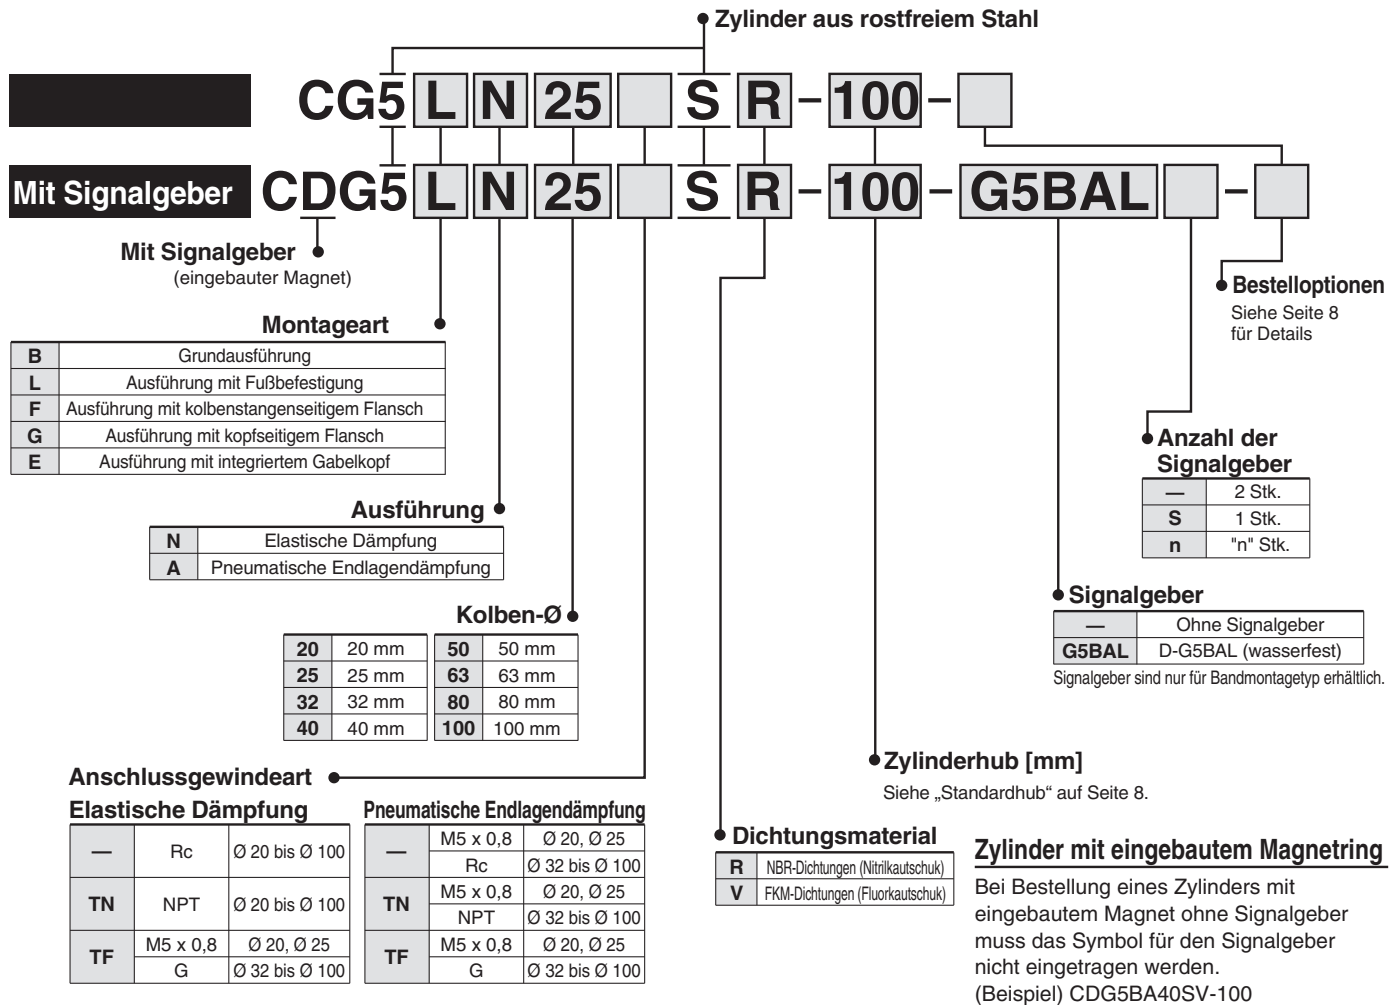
Zylinder aus rostfreiem Stahl

CG5 L N 25 S R – 100 –

Mit Signalgeber CDG5 L N 25 S R – 100 – G5BAL –

Mit Signalgeber
(eingebauter Magnet)

Montageart

| B | Grundausführung |
|---|---|
| L | Ausführung mit Fußbefestigung |
| F | Ausführung mit kolbenstangenseitigem Flansch |
| G | Ausführung mit kopfseitigem Flansch |
| E | Ausführung mit integriertem Gabelkopf |

Ausführung

| N | Elastische Dämpfung |
|---|---|
| A | Pneumatische Endlagendämpfung |

Kolben-Ø

| 20 | 20 mm | 50 | 50 mm |
|---|---|---|---|
| 25 | 25 mm | 63 | 63 mm |
| 32 | 32 mm | 80 | 80 mm |
| 40 | 40 mm | 100 | 100 mm |

Anschlussgewindeart

Elastische Dämpfung

| — | Rc | Ø 20 bis Ø 100 |
|---|---|---|
| TN | NPT | Ø 20 bis Ø 100 |
| TF | M5 x 0,8 | Ø 20, Ø 25 |
| | G | Ø 32 bis Ø 100 |

Pneumatische Endlagendämpfung

| — | M5 x 0,8 | Ø 20, Ø 25 |
|---|---|---|
| | Rc | Ø 32 bis Ø 100 |
| TN | M5 x 0,8 | Ø 20, Ø 25 |
| | NPT | Ø 32 bis Ø 100 |
| TF | M5 x 0,8 | Ø 20, Ø 25 |
| | G | Ø 32 bis Ø 100 |

Bestelloptionen
Siehe Seite 8 für Details

Anzahl der Signalgeber

| — | 2 Stk. |
|---|---|
| S | 1 Stk. |
| n | "n" Stk. |

Signalgeber

| — | Ohne Signalgeber |
|---|---|
| G5BAL | D-G5BAL (wasserfest) |

Signalgeber sind nur für Bandmontagetyp erhältlich.

Zylinderhub [mm]
Siehe „Standardhub“ auf Seite 8.

Dichtungsmaterial

| R | NBR-Dichtungen (Nitrilkautschuk) |
|---|---|
| V | FKM-Dichtungen (Fluorkautschuk) |

Zylinder mit eingebautem Magnetring

Bei Bestellung eines Zylinders mit eingebautem Magnet ohne Signalgeber muss das Symbol für den Signalgeber nicht eingetragen werden.
(Beispiel) CDG5BA40SV-100